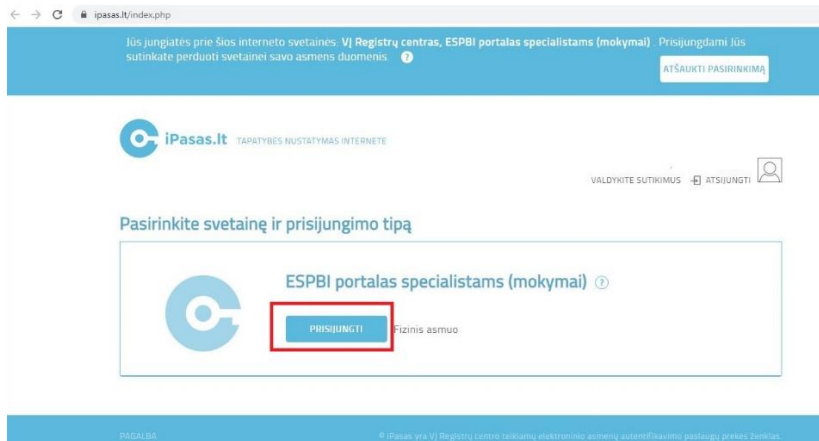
ipasas.lt/index.php

Jūs jungiatės prie šios interneto svetainės: VĮ Registrų centras, ESPBI portalas specialistams (mokymai). Prisijungdami Jūs sutinkate perduoti svetainei savo asmens duomenis. ?

ATŠAUKTI PASIRINKIMĄ

iPasas.lt TAPATYBĖS NUSTATYMAS INTERNETE

VALDYKITE SUTIKIMUS ATSIJUNGTI

Pasirinkite svetainę ir prisijungimo tipą

ESPBI portalas specialistams (mokymai) ?

PRISIJUNGTI Fizinis asmuo

PAGALBA

© iPasas yra VĮ Registrų centro teikiamų elektroninio asmenų autentifikavimo paslaugų prekės ženklas.